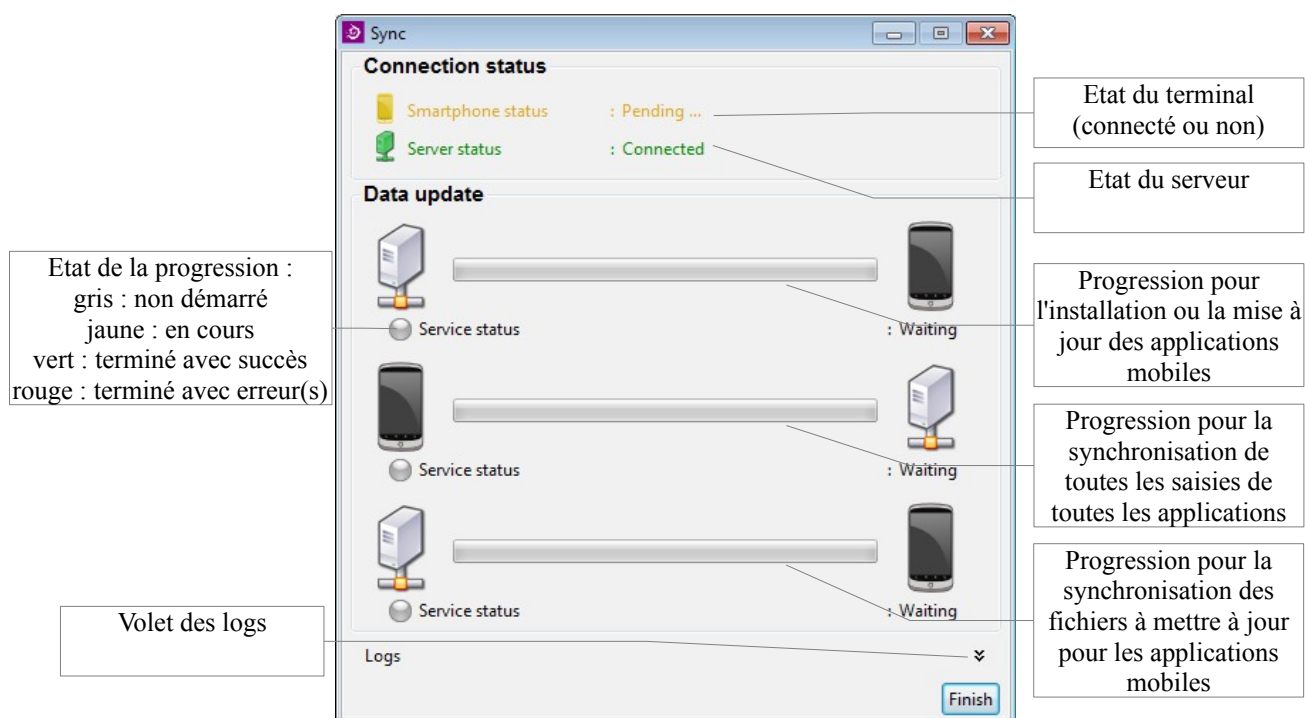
Sync

Connection status

Smartphone status : Pending ...

Server status : Connected

Etat du terminal (connecté ou non)

Etat du serveur

Data update

Etat de la progression :
gris : non démarré
jaune : en cours
vert : terminé avec succès
rouge : terminé avec erreur(s)

Service status : Waiting

Progression pour l'installation ou la mise à jour des applications mobiles

Service status : Waiting

Progression pour la synchronisation de toutes les saisies de toutes les applications

Service status : Waiting

Progression pour la synchronisation des fichiers à mettre à jour pour les applications mobiles

Volet des logs

Logs

Finish